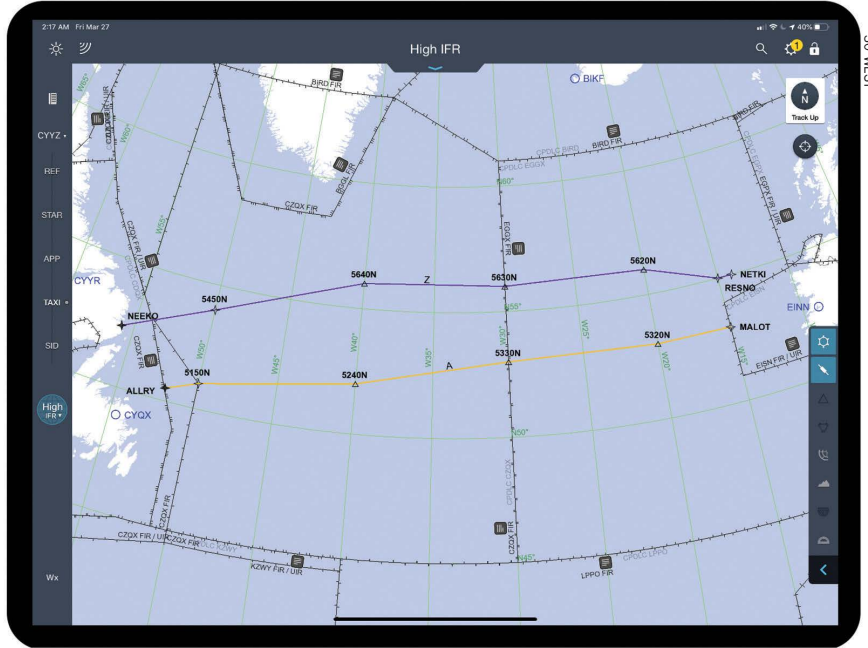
2:17 AM Fri Mar 27

40%

High IFR

CYYZ

REF

STAR

APP

TAXI

SID

High IFR

Wx

Track Up

N

BIRD FIR

BIKF

BIRD FIR

CPDLC BIRD

CPDLC EGGX

BIRD FIR

CZQX FIR

CZQX FIR / UIR

EGGX FIR

EGGX FIR

CYYR

NEEKO

5450N

5640N

Z

5630N

5620N

NETKI

RESNO

EINN

MALOT

5320N

5330N

A

5240N

5150N

ALLRY

CYQX

CZQX FIR

EISN FIR / UIR

W50°

W40°

W35°

W30°

W25°

W20°

W15°

W45°

W55°

N60°

N55°

N50°

N45°

CZQX FIR / UIR

CZQX FIR

KZWY FIR / UIR

LPPO FIR

CPDLC LPPO

CZQX FIR

GO NEST